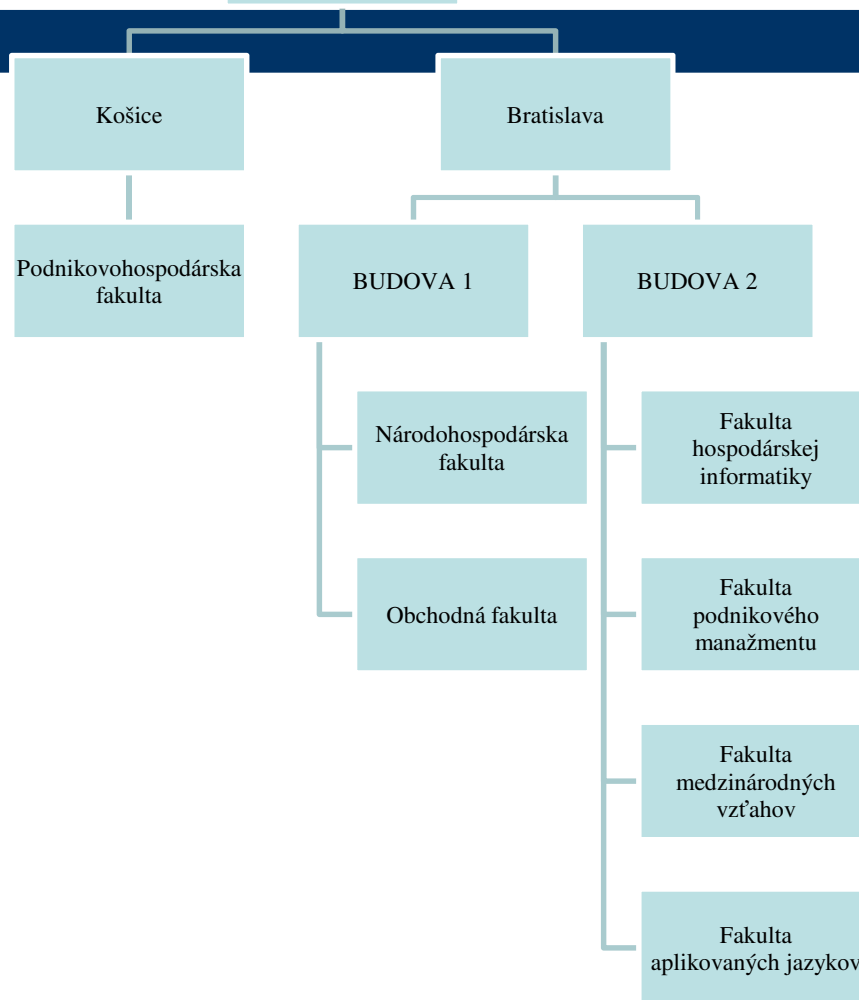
Košice

Bratislava

Podnikovohospodárska fakulta

BUDOVA 1

BUDOVA 2

Národohospodárska fakulta

Obchodná fakulta

Fakulta hospodárskej informatiky

Fakulta podnikového manažmentu

Fakulta medzinárodných vzťahov

Fakulta aplikovaných jazykov